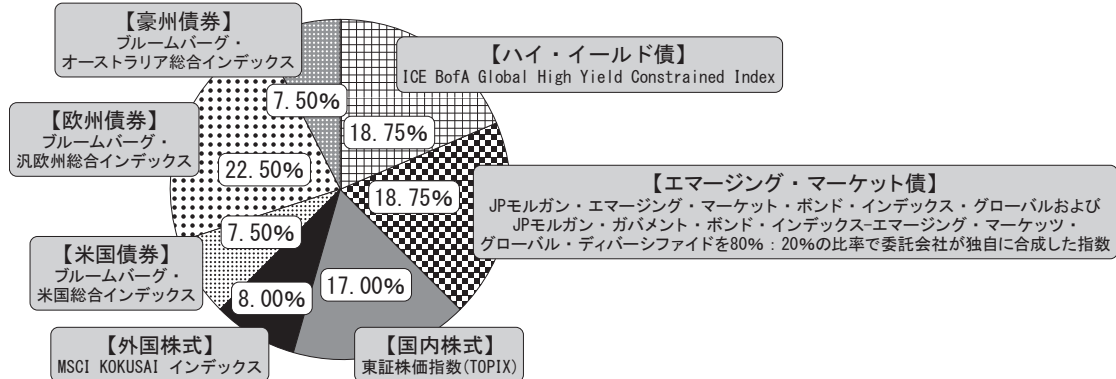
【豪州債券】
ブルームバーグ・
オーストラリア総合インデックス

7.50%

【ハイ・イールド債】
ICE BofA Global High Yield Constrained Index

18.75%

【欧州債券】
ブルームバーグ・
汎欧州総合インデックス

22.50%

18.75%

【エマージング・マーケット債】
JPモルガン・エマージング・マーケット・ボンド・インデックス・グローバルおよび
JPモルガン・ガバメント・ボンド・インデックス−エマージング・マーケッツ・
グローバル・ディバーシファイドを80%：20%の比率で委託会社が独自に合成した指数

7.50%

【米国債券】
ブルームバーグ・
米国総合インデックス

8.00%

17.00%

【外国株式】
MSCI KOKUSAI インデックス

【国内株式】
東証株価指数(TOPIX)